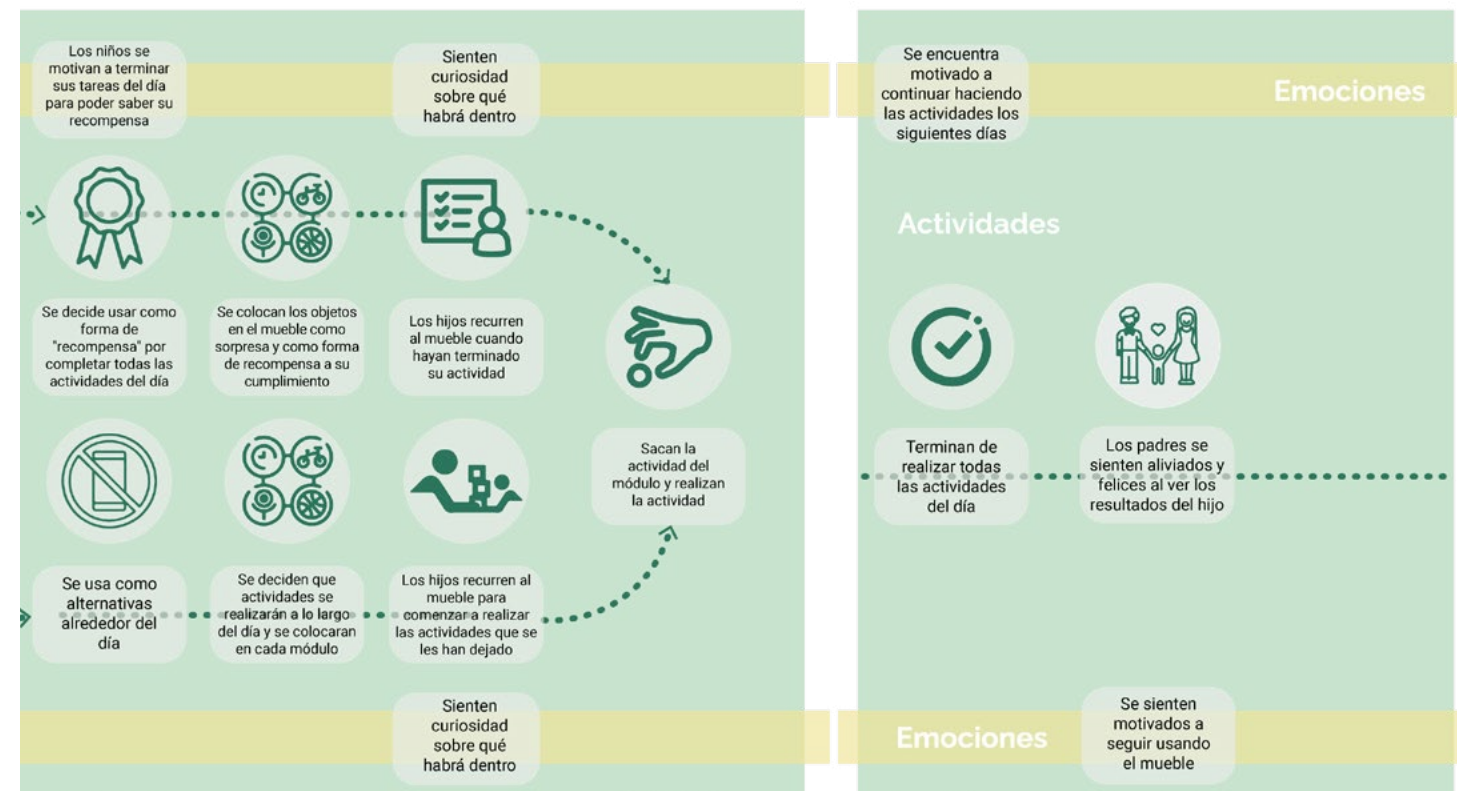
Los niños se motivan a terminar sus tareas del día para poder saber su recompensa

Sienten curiosidad sobre qué habrá dentro

Se encuentra motivado a continuar haciendo las actividades los siguientes días

Emociones

Actividades

Se decide usar como forma de "recompensa" por completar todas las actividades del día

Se colocan los objetos en el mueble como sorpresa y como forma de recompensa a su cumplimiento

Los hijos recurren al mueble cuando hayan terminado su actividad

Sacan la actividad del módulo y realizan la actividad

Terminan de realizar todas las actividades del día

Los padres se sienten aliviados y felices al ver los resultados del hijo

Se usa como alternativas alrededor del día

Se deciden que actividades se realizarán a lo largo del día y se colocaran en cada módulo

Los hijos recurren al mueble para comenzar a realizar las actividades que se les han dejado

Sienten curiosidad sobre qué habrá dentro

Emociones

Se sienten motivados a seguir usando el mueble